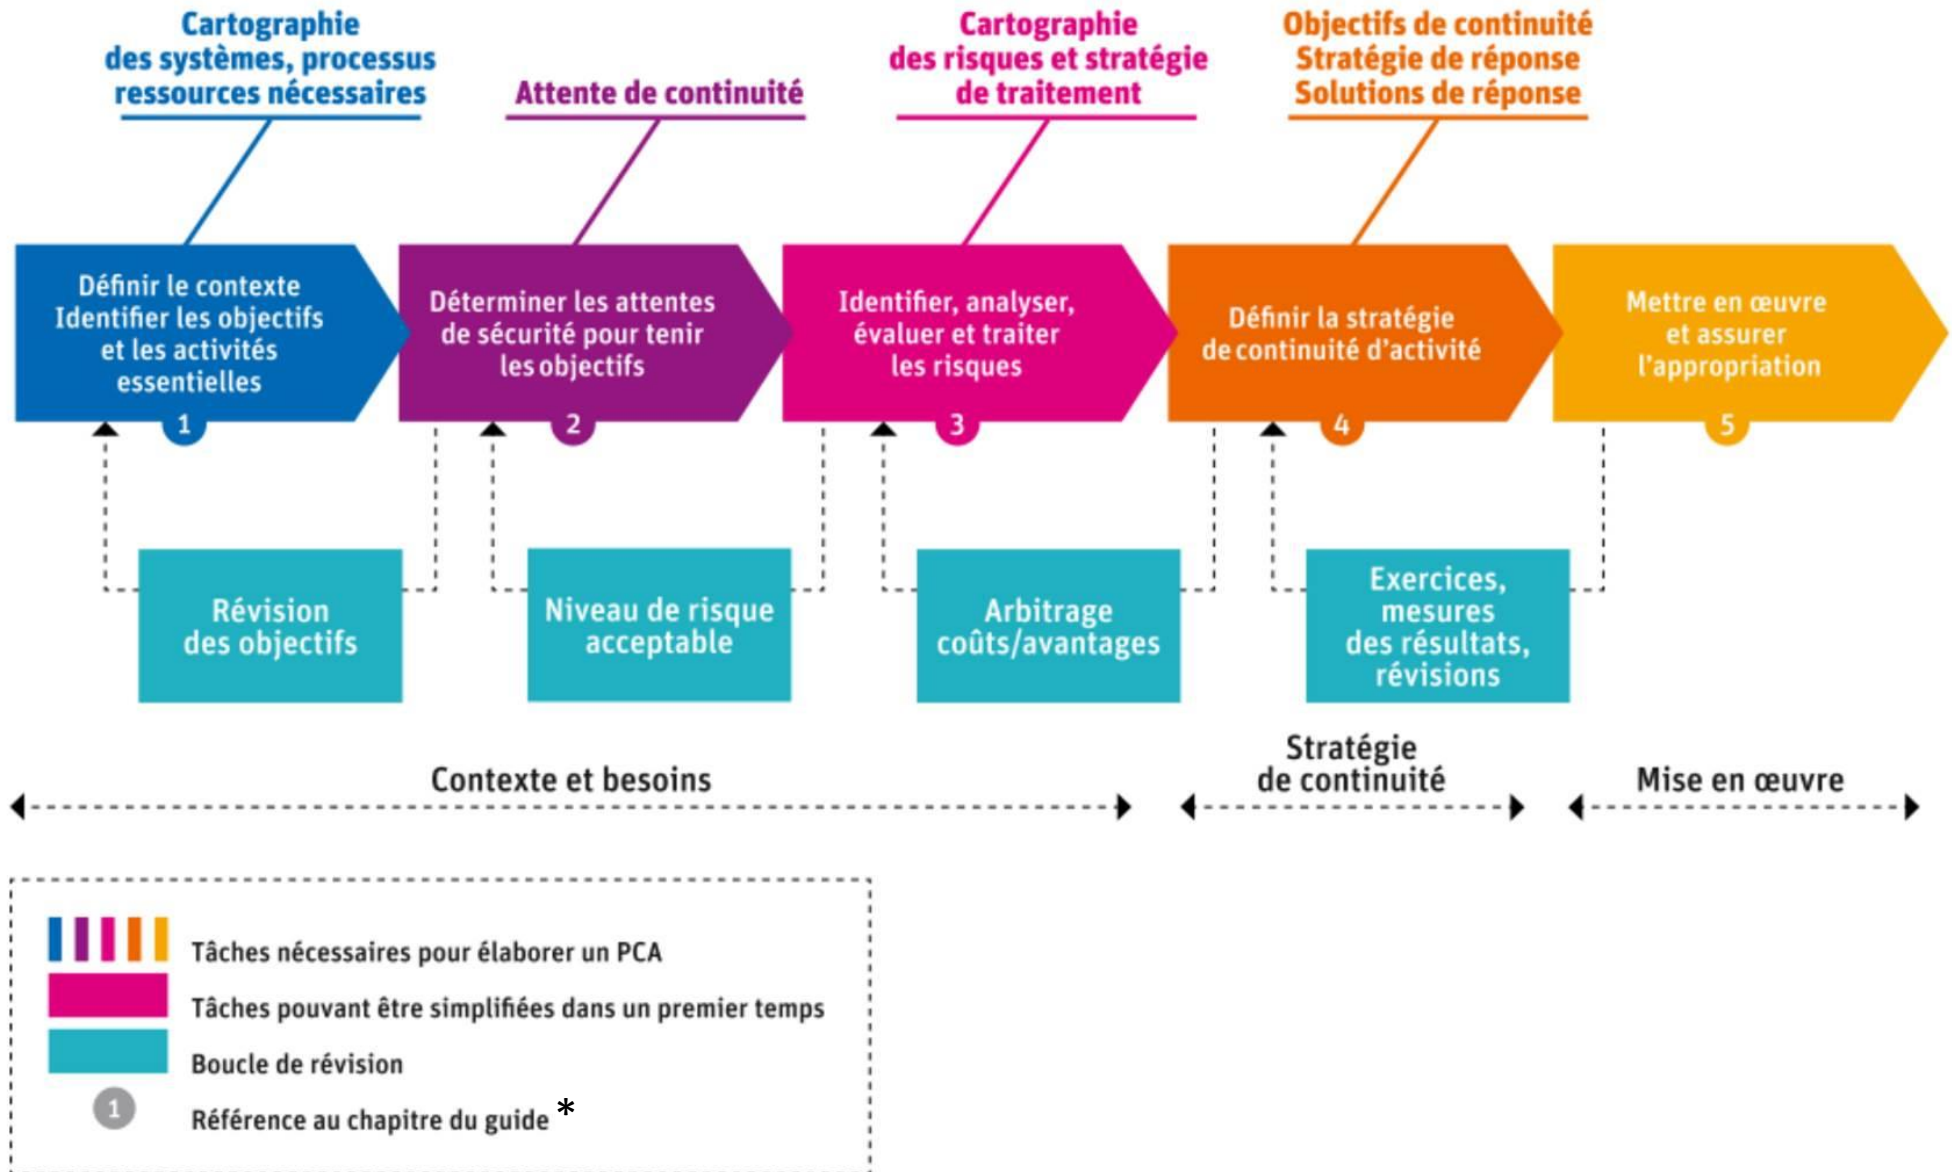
Cartographie des systèmes, processus ressources nécessaires

Attente de continuité

Cartographie des risques et stratégie de traitement

Objectifs de continuité
Stratégie de réponse
Solutions de réponse

Définir le contexte
Identifier les objectifs et les activités essentielles
1

Déterminer les attentes de sécurité pour tenir les objectifs
2

Identifier, analyser, évaluer et traiter les risques
3

Définir la stratégie de continuité d'activité
4

Mettre en œuvre et assurer l'appropriation
5

Révision des objectifs

Niveau de risque acceptable

Arbitrage coûts/avantages

Exercices, mesures des résultats, révisions

Contexte et besoins

Stratégie de continuité

Mise en œuvre

Tâches nécessaires pour élaborer un PCA

Tâches pouvant être simplifiées dans un premier temps

Boucle de révision

1 Référence au chapitre du guide *